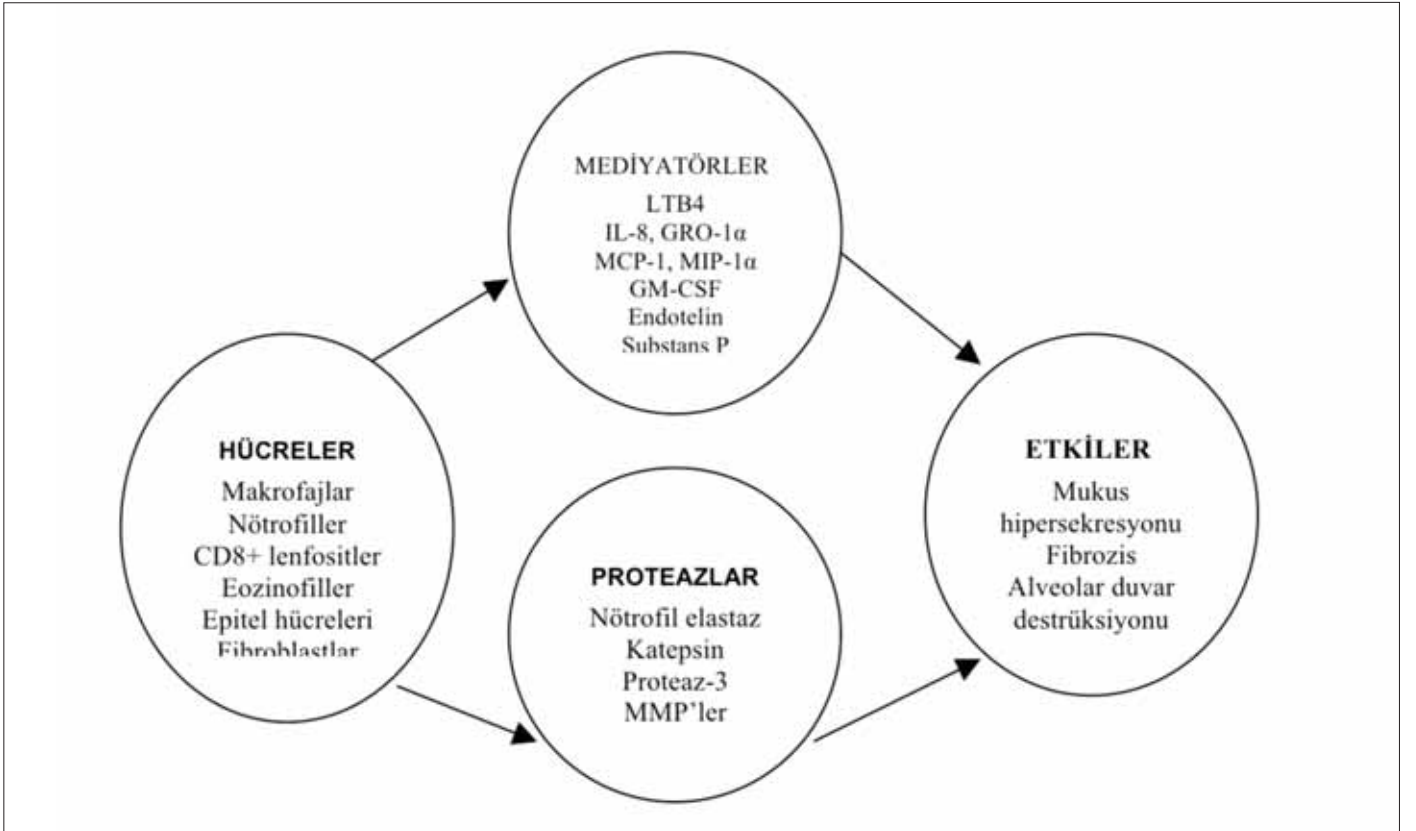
MEDİYATÖRLER
LTB4
IL-8, GRO-1α
MCP-1, MIP-1α
GM-CSF
Endotelin
Substans P

HÜCRELER
Makrofajlar
Nötrofiller
CD8+ lenfositler
Eozinofiller
Epitel hücreleri
Fibroblastlar

ETKİLER
Mukus hipersekresyonu
Fibrozis
Alveolar duvar destrüksiyonu

PROTEAZLAR
Nötrofil elastaz
Katepsin
Proteaz-3
MMP'ler